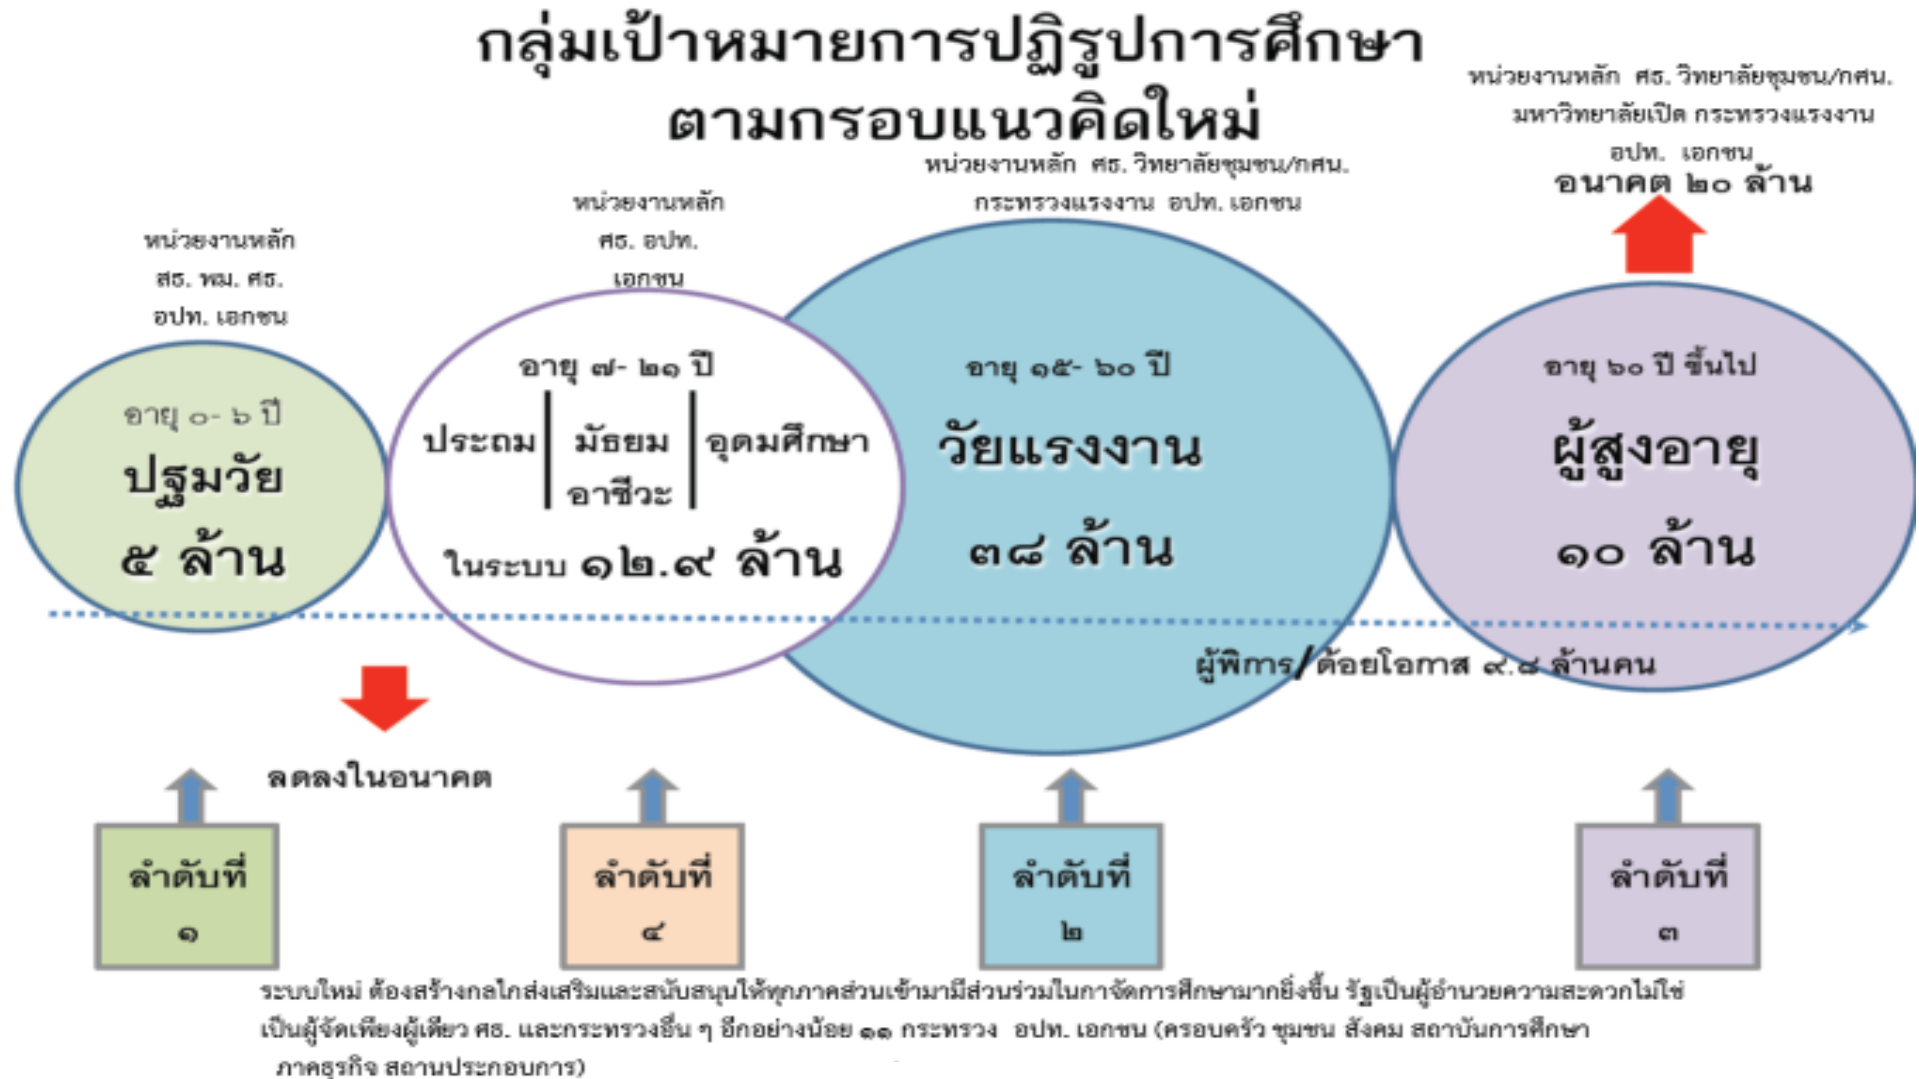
กลุ่มเป้าหมายการปฏิรูปการศึกษา
ตามกรอบแนวคิดใหม่

หน่วยงานหลัก ศธ. วิทยาลัยชุมชน/กศน. มหาวิทยาลัยเปิด กระทรวงแรงงาน อปท. เอกชน
อนาคต ๒๐ ล้าน

หน่วยงานหลัก ศธ. วิทยาลัยชุมชน/กศน. กระทรวงแรงงาน อปท. เอกชน

หน่วยงานหลัก ศธ. อปท. เอกชน

หน่วยงานหลัก สธ. พม. ศธ. อปท. เอกชน

อายุ ๐- ๖ ปี
ปฐมวัย
๕ ล้าน

อายุ ๗- ๒๑ ปี
ประถม | มัธยม อาชีวะ | อุดมศึกษา
ในระบบ ๑๒.๙ ล้าน

อายุ ๑๕- ๖๐ ปี
วัยแรงงาน
๓๘ ล้าน

อายุ ๖๐ ปี ขึ้นไป
ผู้สูงอายุ
๑๐ ล้าน

ผู้พิการ/ด้อยโอกาส ๙.๘ ล้านคน

ลดลงในอนาคต

ลำดับที่ ๑

ลำดับที่ ๔

ลำดับที่ ๒

ลำดับที่ ๓

ระบบใหม่ ต้องสร้างกลไกส่งเสริมและสนับสนุนให้ทุกภาคส่วนเข้ามามีส่วนร่วมในการจัดการศึกษามากยิ่งขึ้น รัฐเป็นผู้อำนวยความสะดวกไม่ใช่เป็นผู้จัดเพียงผู้เดียว ศธ. และกระทรวงอื่น ๆ อีกอย่างน้อย ๑๑ กระทรวง อปท. เอกชน (ครอบครัว ชุมชน สังคม สถาบันการศึกษา ภาคธุรกิจ สถานประกอบการ)